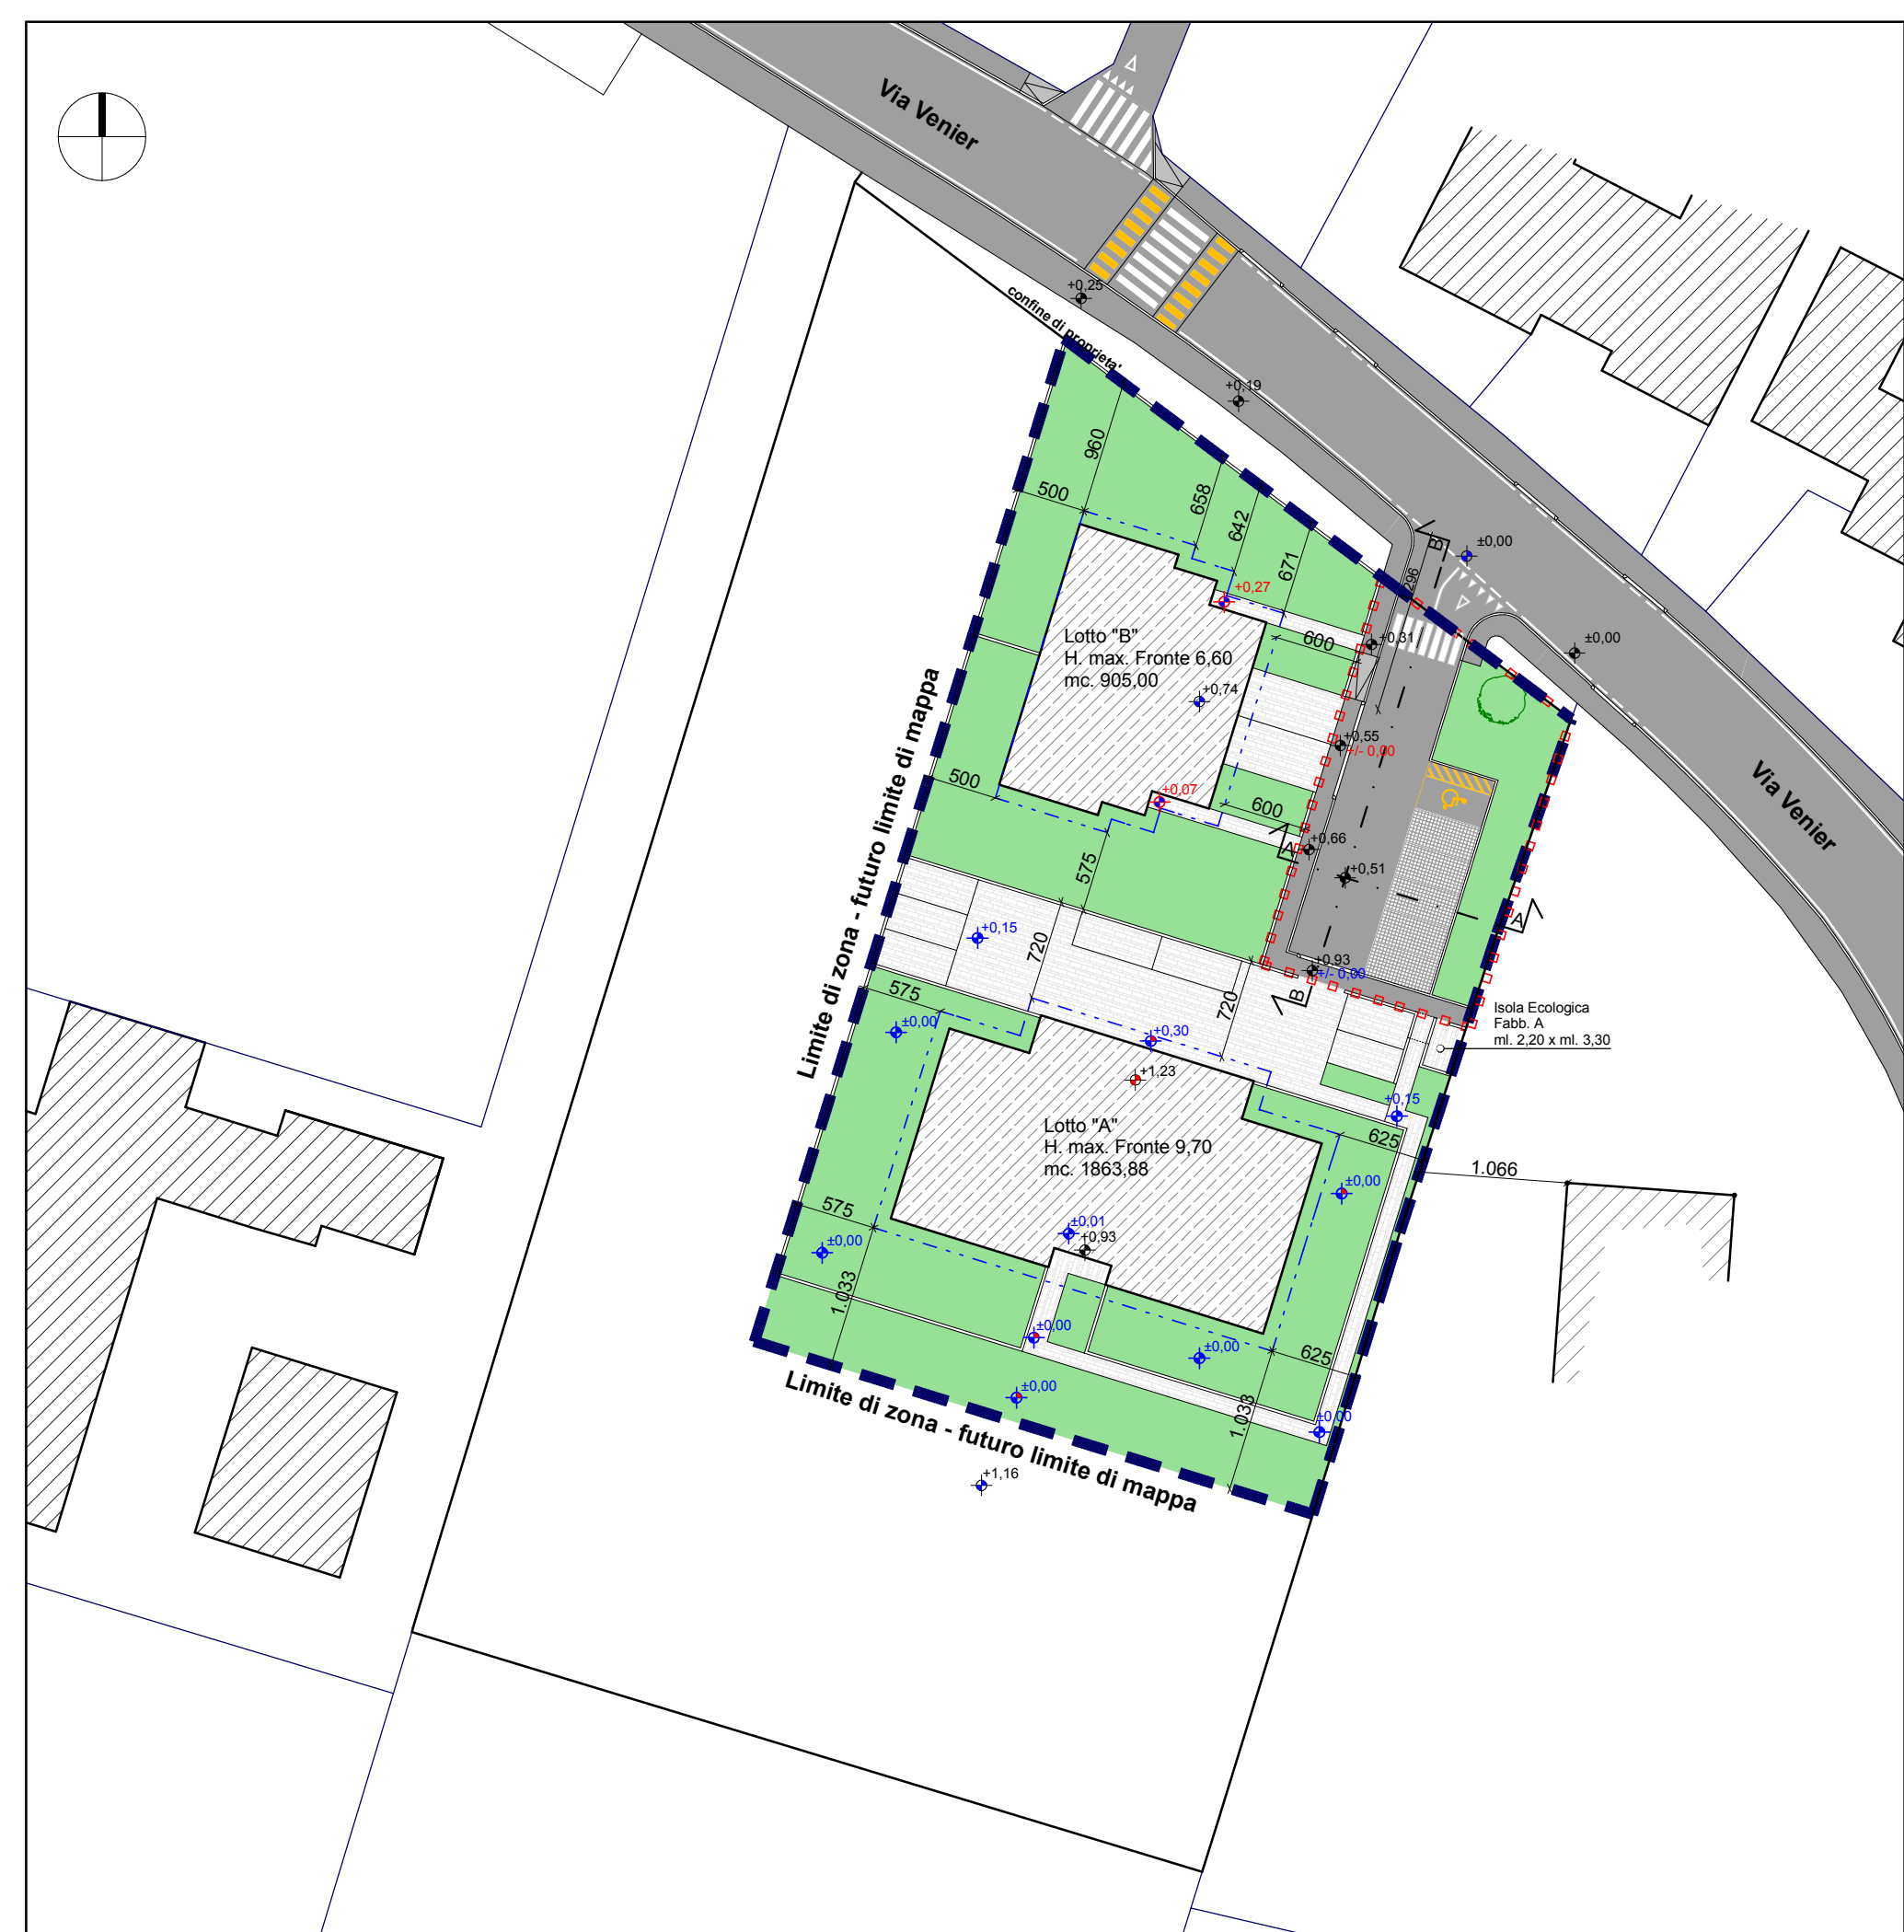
Via Venier

+0,25

confine di proprieta'

+0,19

960

500

658

642

671

+0,27

296

B

±0,00

±0,00

+0,31

Lotto "B"
H. max. Fronte 6,60
mc. 905,00

600

+0,74

+0,55
+/- 0,00

500

+0,07

600

A

+0,66

+0,51

A

Via Venier

575

+0,15

720

+0,93
+/- 0,00

B

720

Limite di zona - futuro limite di mappa

575

±0,00

+0,30

Isola Ecologica
Fabb. A
ml. 2,20 x ml. 3,30

+1,23

+0,15

Lotto "A"
H. max. Fronte 9,70
mc. 1863,88

625

1.066

±0,00

575

±0,01
+0,93

±0,00

1.033

±0,00

±0,00

625

±0,00

1.033

±0,00

Limite di zona - futuro limite di mappa

+1,16